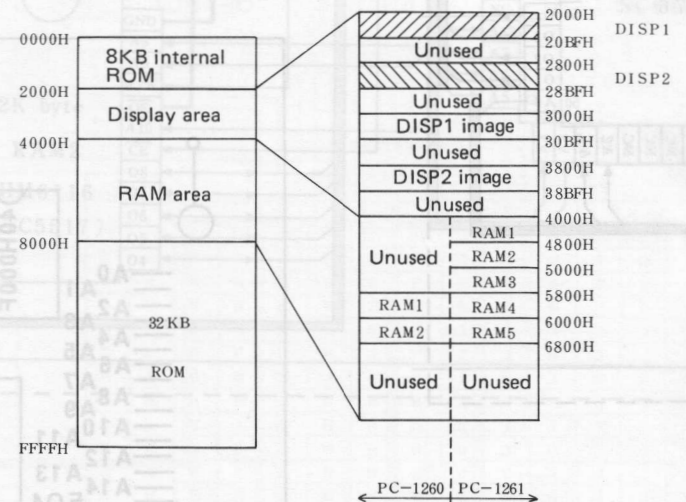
0000H
8KB internal ROM
2000H
Display area
4000H
RAM area
8000H
32 KB
ROM
FFFFH

2000H
DISP1
Unused
20BFH
2800H
DISP2
Unused
28BFH
DISP1 image
3000H
Unused
30BFH
DISP2 image
3800H
Unused
38BFH
4000H
RAM1
Unused
RAM2
4800H
RAM3
5000H
RAM1
RAM4
5800H
RAM2
RAM5
6000H
6800H
Unused
Unused

PC−1260
PC−1261